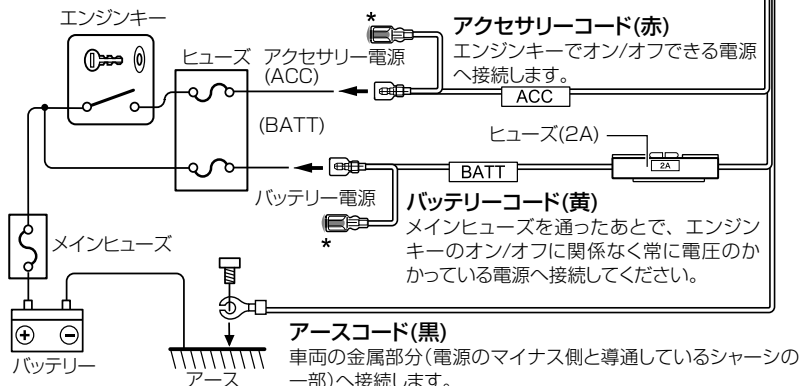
エンジンキー

ヒューズ

アクセサリー電源 (ACC)

(BATT)

バッテリー電源

メインヒューズ

バッテリー

アース

\*

アクセサリーコード(赤)

エンジンキーでオン/オフできる電源へ接続します。

ACC

ヒューズ(2A)

2A

BATT

バッテリーコード(黄)

メインヒューズを通ったあとで、エンジンキーのオン/オフに関係なく常に電圧のかかっている電源へ接続してください。

\*

アースコード(黒)

車両の金属部分(電源のマイナス側と導通しているシャーシの一部)へ接続します。